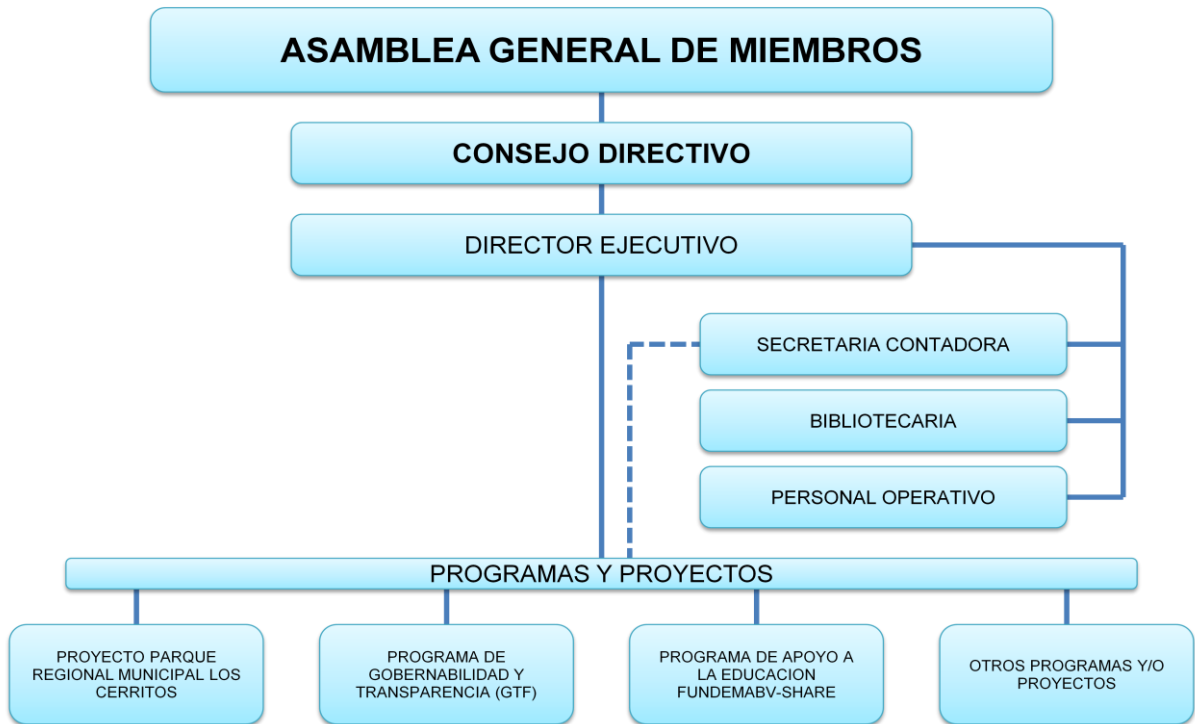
ASAMBLEA GENERAL DE MIEMBROS

CONSEJO DIRECTIVO

DIRECTOR EJECUTIVO

SECRETARIA CONTADORA

BIBLIOTECARIA

PERSONAL OPERATIVO

PROGRAMAS Y PROYECTOS

PROYECTO PARQUE REGIONAL MUNICIPAL LOS CERRITOS

PROGRAMA DE GOBERNABILIDAD Y TRANSPARENCIA (GTF)

PROGRAMA DE APOYO A LA EDUCACION FUNDEMABV-SHARE

OTROS PROGRAMAS Y/O PROYECTOS